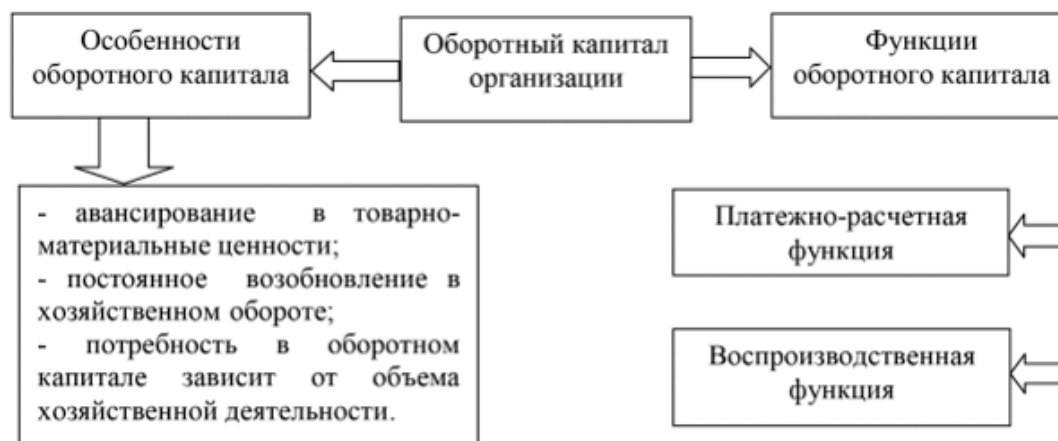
Особенности оборотного капитала

Оборотный капитал организации

Функции оборотного капитала

- авансирование в товарно-материальные ценности;
- постоянное возобновление в хозяйственном обороте;
- потребность в оборотном капитале зависит от объема хозяйственной деятельности.

Платежно-расчетная функция

Воспроизводственная функция